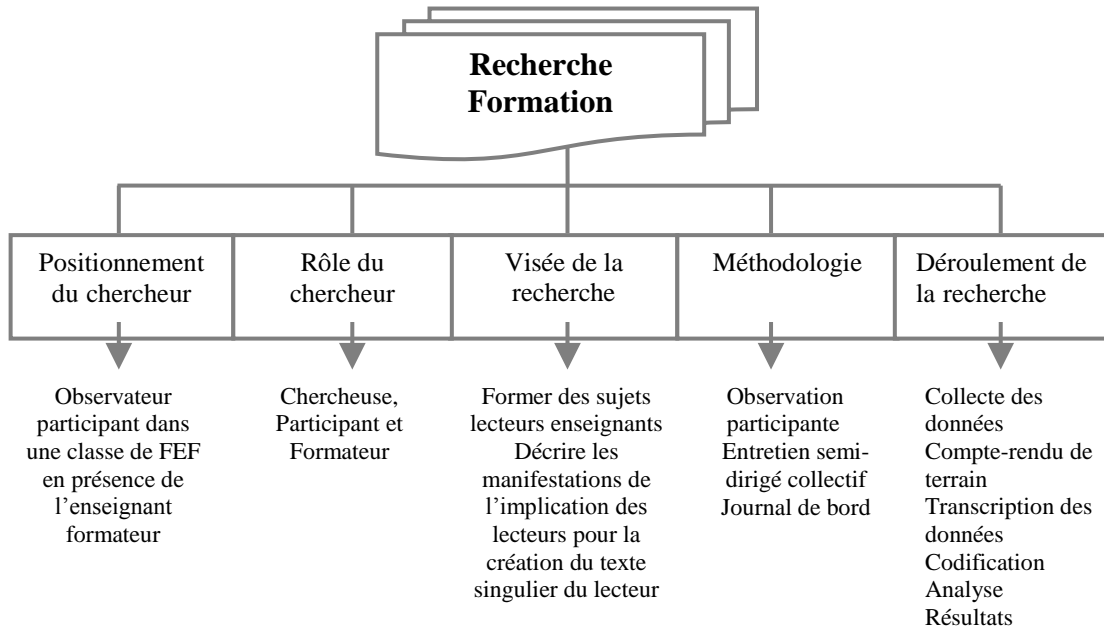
Recherche Formation

Positionnement du chercheur

Observateur participant dans une classe de FEF en présence de l'enseignant formateur

Rôle du chercheur

Chercheuse, Participant et Formateur

Visée de la recherche

Former des sujets lecteurs enseignants
Décrire les manifestations de l'implication des lecteurs pour la création du texte singulier du lecteur

Méthodologie

Observation participante
Entretien semi-dirigé collectif
Journal de bord

Déroulement de la recherche

Collecte des données
Compte-rendu de terrain
Transcription des données
Codification
Analyse
Résultats